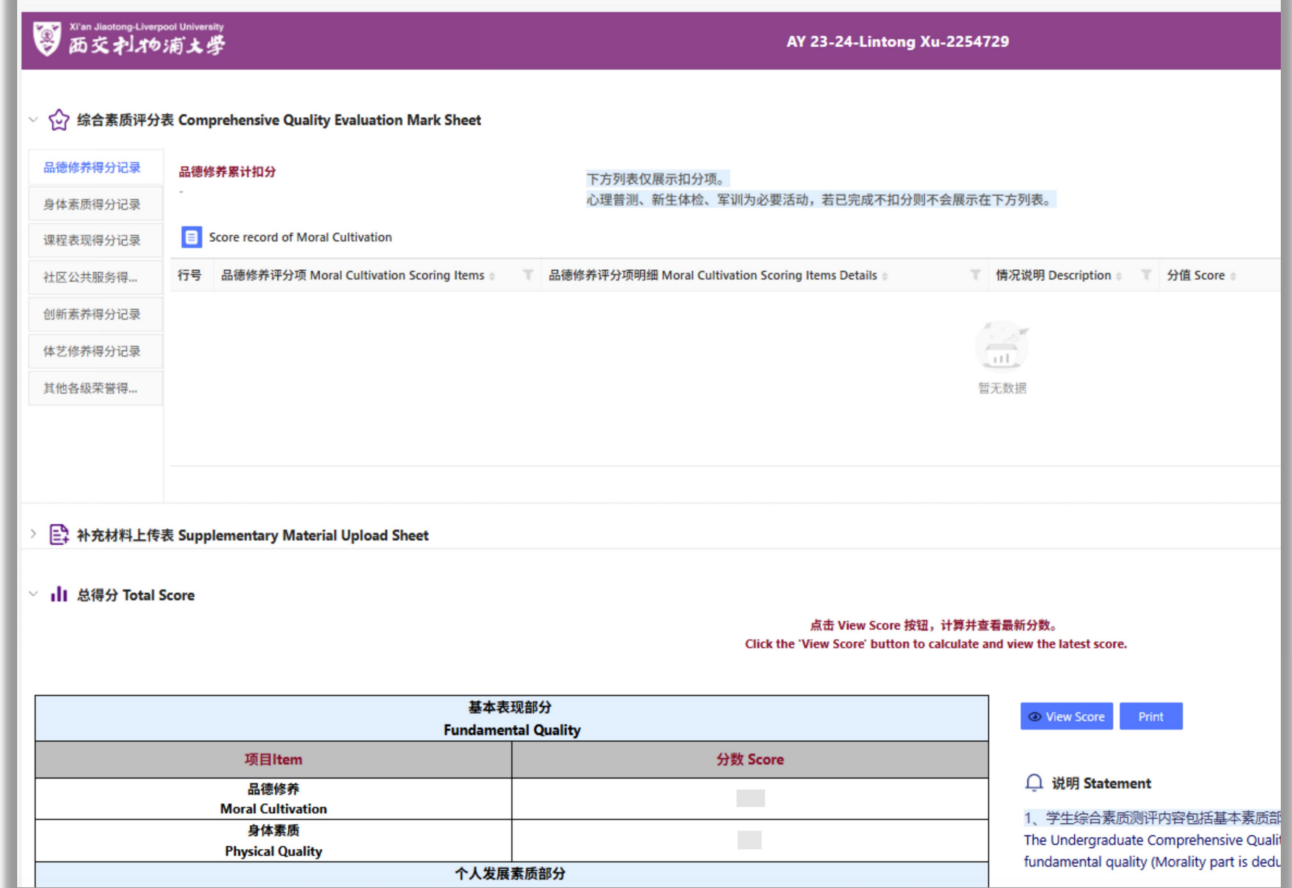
Xi'an Jiaotong-Liverpool University
西交利物浦大学

AY 23-24-Lintong Xu-2254729

综合素质评分表 Comprehensive Quality Evaluation Mark Sheet

品德修养得分记录
身体素质得分记录
课程表现得分记录
社区公共服务得...
创新素养得分记录
体艺修养得分记录
其他各级荣誉得...

品德修养累计扣分
-

下方列表仅展示扣分项。
心理普测、新生体检、军训为必要活动，若已完成不扣分则不会展示在下方列表。

Score record of Moral Cultivation

| 行号 | 品德修养评分项 Moral Cultivation Scoring Items | 品德修养评分项明细 Moral Cultivation Scoring Items Details | 情况说明 Description | 分值 Score |
|---|---|---|---|---|

暂无数据

补充材料上传表 Supplementary Material Upload Sheet

总得分 Total Score

点击 View Score 按钮，计算并查看最新分数。
Click the 'View Score' button to calculate and view the latest score.

| 基本表现部分 Fundamental Quality | |
|---|---|
| 项目Item | 分数 Score |
| 品德修养 Moral Cultivation | |
| 身体素质 Physical Quality | |
| 个人发展素质部分 | |

View Score
Print

说明 Statement

1、学生综合素质测评内容包括基本素质部
The Undergraduate Comprehensive Quali
fundamental quality (Morality part is dedu